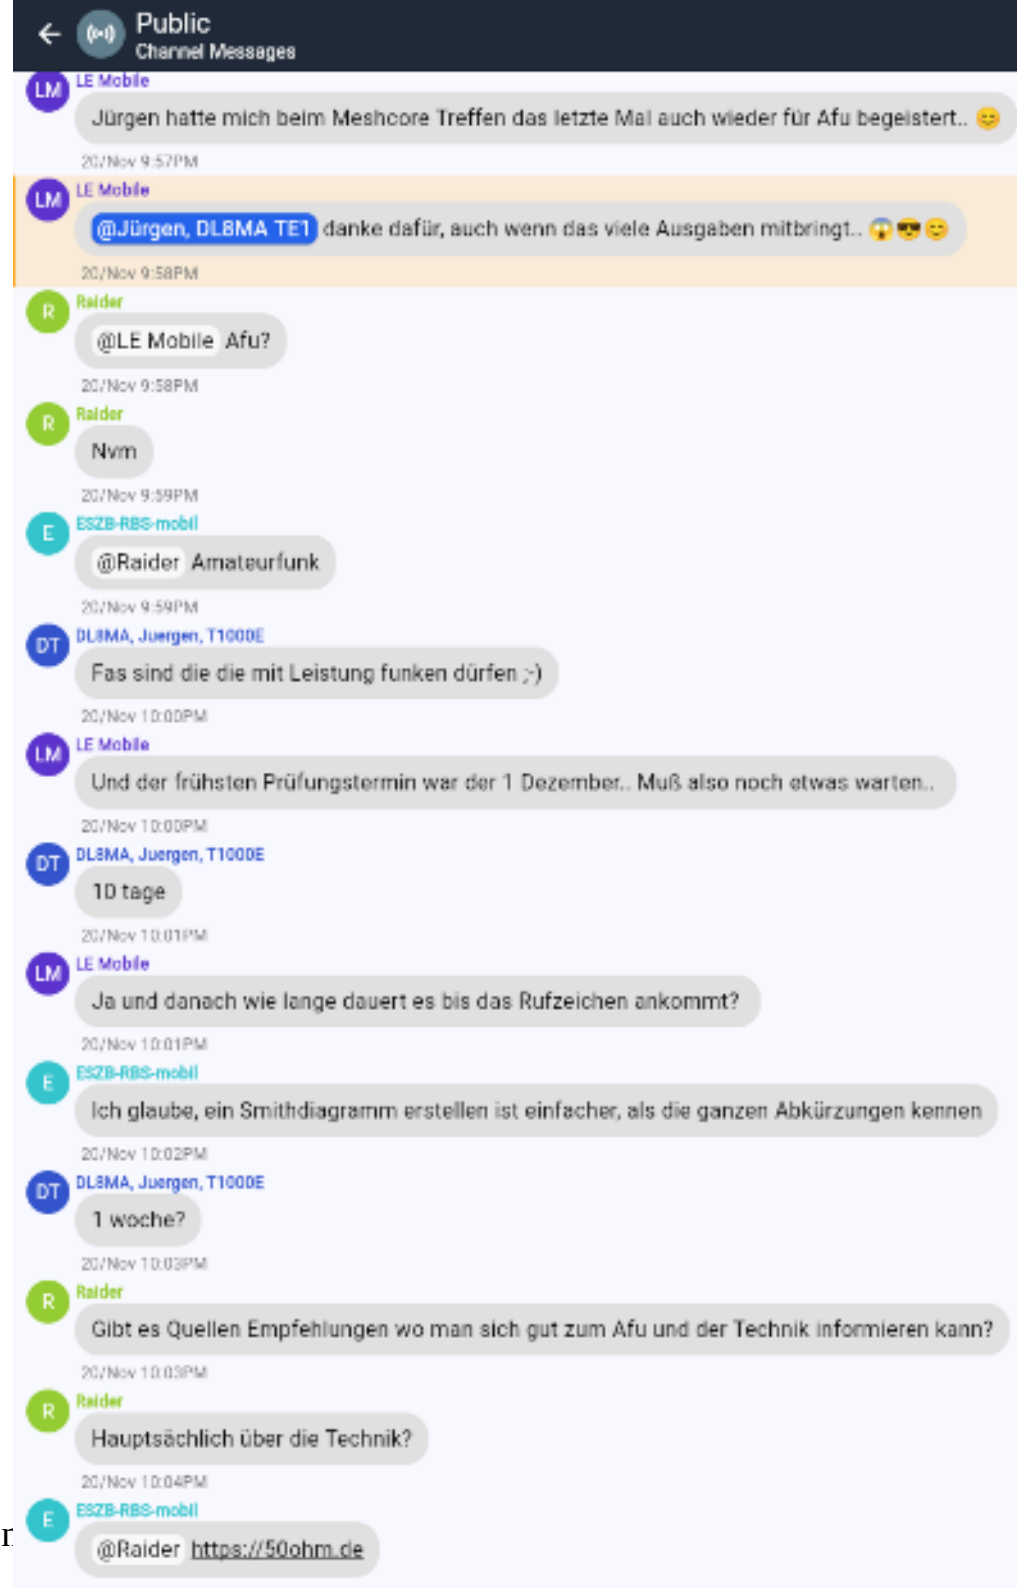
Public
Channel Messages

LM
LE Mobile
Jürgen hatte mich beim Meshcore Treffen das letzte Mal auch wieder für Afu begeistert.. 😊
20/Nov 9:57PM

LM
LE Mobile
@Jürgen, DL8MA TE1 danke dafür, auch wenn das viele Ausgaben mitbringt.. 😱😎😊
20/Nov 9:58PM

R
Raider
@LE Mobile Afu?
20/Nov 9:58PM

R
Raider
Nvm
20/Nov 9:59PM

E
ESZB-RBS-mobil
@Raider Amateurfunk
20/Nov 9:59PM

DT
DL8MA, Juergen, T1000E
Fas sind die die mit Leistung funken dürfen ;-)
20/Nov 10:00PM

LM
LE Mobile
Und der frühsten Prüfungstermin war der 1 Dezember.. Muß also noch etwas warten..
20/Nov 10:00PM

DT
DL8MA, Juergen, T1000E
10 tage
20/Nov 10:01PM

LM
LE Mobile
Ja und danach wie lange dauert es bis das Rufzeichen ankommt?
20/Nov 10:01PM

E
ESZB-RBS-mobil
Ich glaube, ein Smithdiagramm erstellen ist einfacher, als die ganzen Abkürzungen kennen
20/Nov 10:02PM

DT
DL8MA, Juergen, T1000E
1 woche?
20/Nov 10:03PM

R
Raider
Gibt es Quellen Empfehlungen wo man sich gut zum Afu und der Technik informieren kann?
20/Nov 10:03PM

R
Raider
Hauptsächlich über die Technik?
20/Nov 10:04PM

E
ESZB-RBS-mobil
@Raider https://50ohm.de